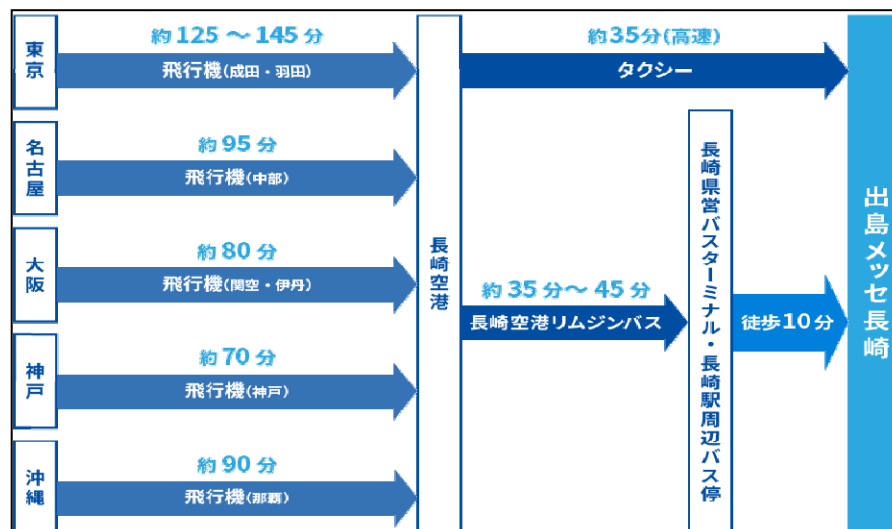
東京

約 125 〜 145 分

飛行機(成田・羽田)

名古屋

約 95 分

飛行機(中部)

大阪

約 80 分

飛行機(関空・伊丹)

神戸

約 70 分

飛行機(神戸)

沖縄

約 90 分

飛行機(那覇)

長崎空港

約35分(高速)

タクシー

約 35 分〜 45 分

長崎空港リムジンバス

長崎県営バスターミナル・長崎駅周辺バス停

徒歩10分

出島メッセ長崎